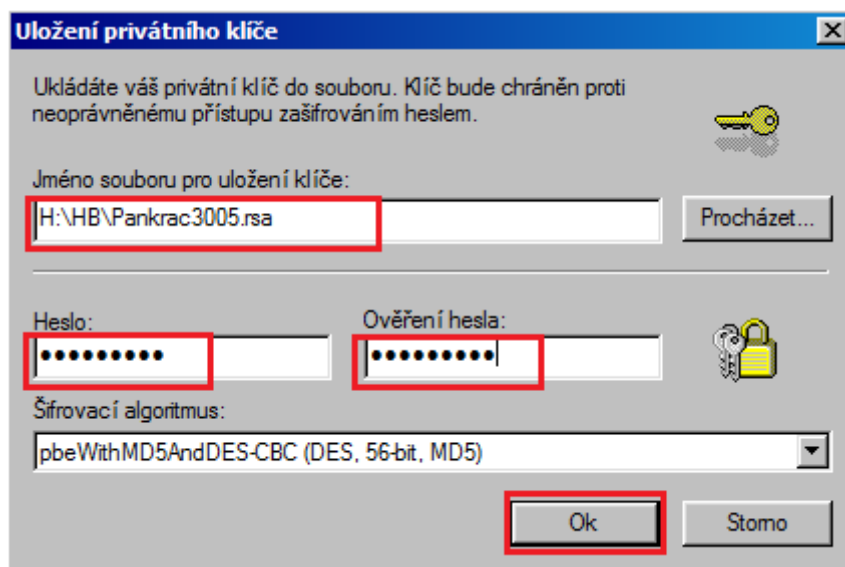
Uložení privátního klíče

Ukládáte váš privátní klíč do souboru. Klíč bude chráněn proti neoprávněnému přístupu zašifrováním heslem.

Jméno souboru pro uložení klíče:

H:\HB\Pankrac3005.rsa

Procházet...

Heslo:

••••••••••

Ověření hesla:

••••••••••

Šifrovací algoritmus:

pbeWithMD5AndDES-CBC (DES, 56-bit, MD5)

Ok

Storno